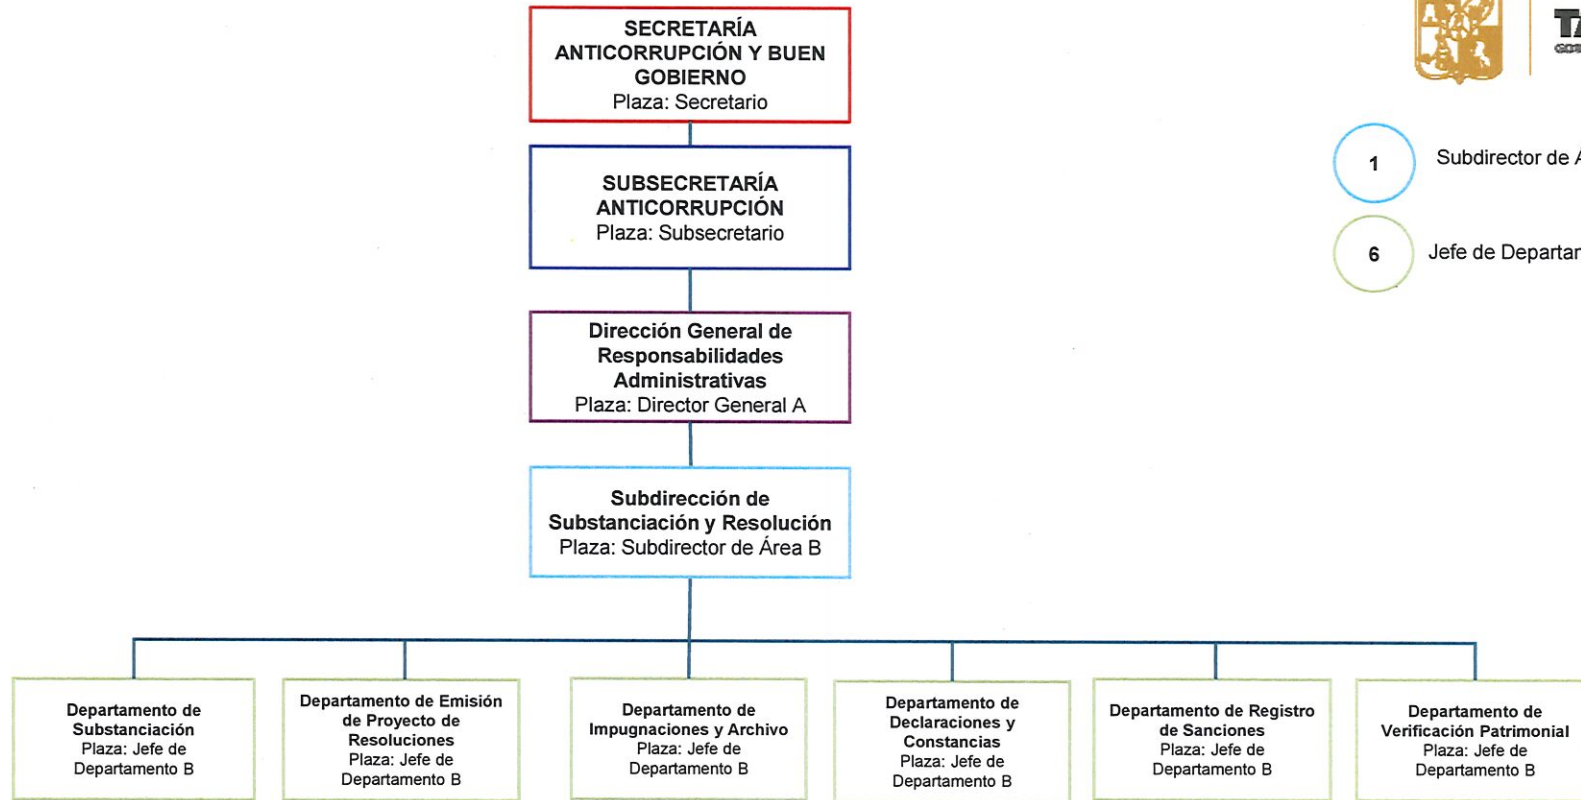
SECRETARÍA ANTICORRUPCIÓN Y BUEN GOBIERNO
Plaza: Secretario

SUBSECRETARÍA ANTICORRUPCIÓN
Plaza: Subsecretario

Dirección General de Responsabilidades Administrativas
Plaza: Director General A

Subdirección de Substanciación y Resolución
Plaza: Subdirector de Área B

Departamento de Substanciación
Plaza: Jefe de Departamento B

Departamento de Emisión de Proyecto de Resoluciones
Plaza: Jefe de Departamento B

Departamento de Impugnaciones y Archivo
Plaza: Jefe de Departamento B

Departamento de Declaraciones y Constancias
Plaza: Jefe de Departamento B

Departamento de Registro de Sanciones
Plaza: Jefe de Departamento B

Departamento de Verificación Patrimonial
Plaza: Jefe de Departamento B

T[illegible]
GOB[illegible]

1 Subdirector de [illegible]

6 Jefe de Departar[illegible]